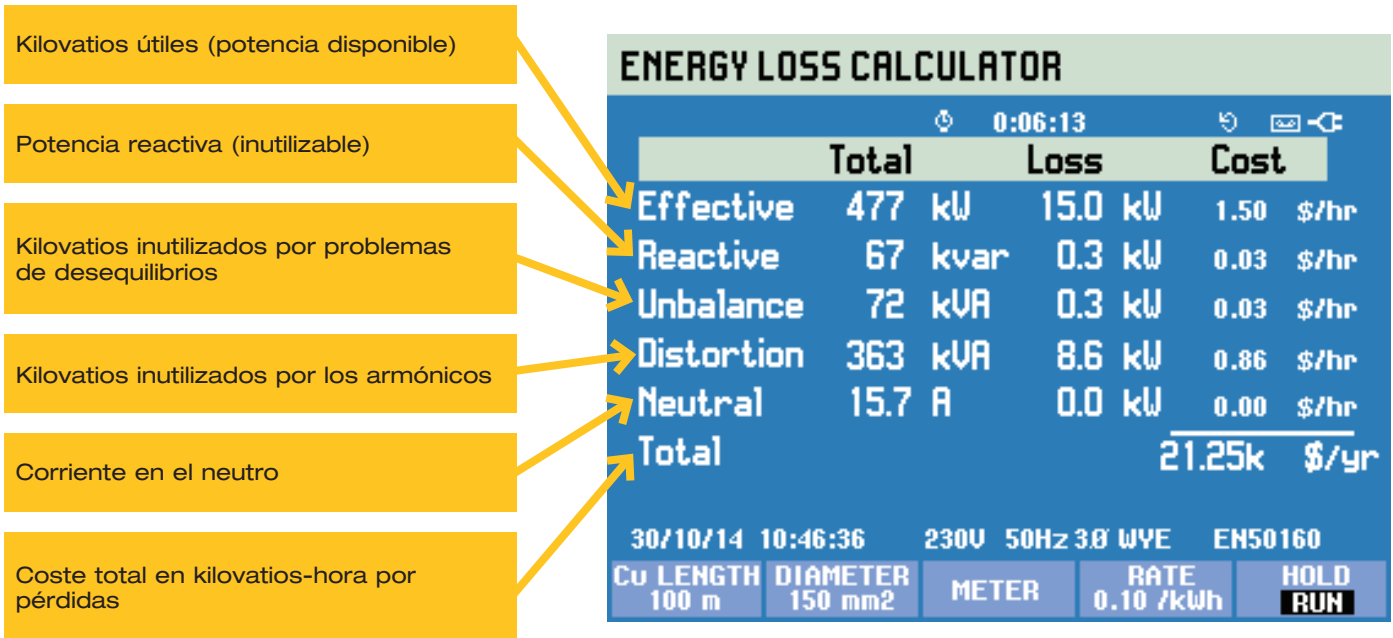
Kilovatios útiles (potencia disponible)

Potencia reactiva (inutilizable)

Kilovatios inutilizados por problemas de desequilibrios

Kilovatios inutilizados por los armónicos

Corriente en el neutro

Coste total en kilovatios-hora por pérdidas

ENERGY LOSS CALCULATOR

0:06:13

| | Total | | Loss | | Cost | |
|---|---|---|---|---|---|---|
| Effective | 477 | kW | 15.0 | kW | 1.50 | \$/hr |
| Reactive | 67 | kvar | 0.3 | kW | 0.03 | \$/hr |
| Unbalance | 72 | kVA | 0.3 | kW | 0.03 | \$/hr |
| Distortion | 363 | kVA | 8.6 | kW | 0.86 | \$/hr |
| Neutral | 15.7 | A | 0.0 | kW | 0.00 | \$/hr |
| Total | | | | | 21.25k | \$/yr |

30/10/14 10:46:36 230V 50Hz 3.Ø WYE EN50160

Cu LENGTH 100 m
DIAMETER 150 mm2
METER
RATE 0.10 /kWh
HOLD RUN